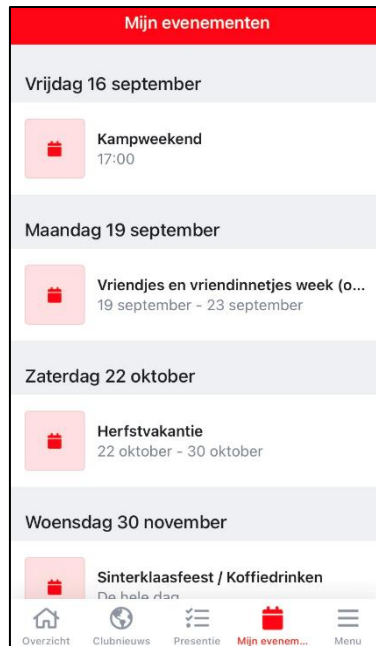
Mijn evenementen

Vrijdag 16 september

Kampweekend
17:00

Maandag 19 september

Vriendjes en vriendinnetjes week (o...
19 september - 23 september

Zaterdag 22 oktober

Herfstvakantie
22 oktober - 30 oktober

Woensdag 30 november

Sinterklaasfeest / Koffiedrinken
De hele dag

Overzicht Clubnieuws Presentie Mijn evenem... Menu